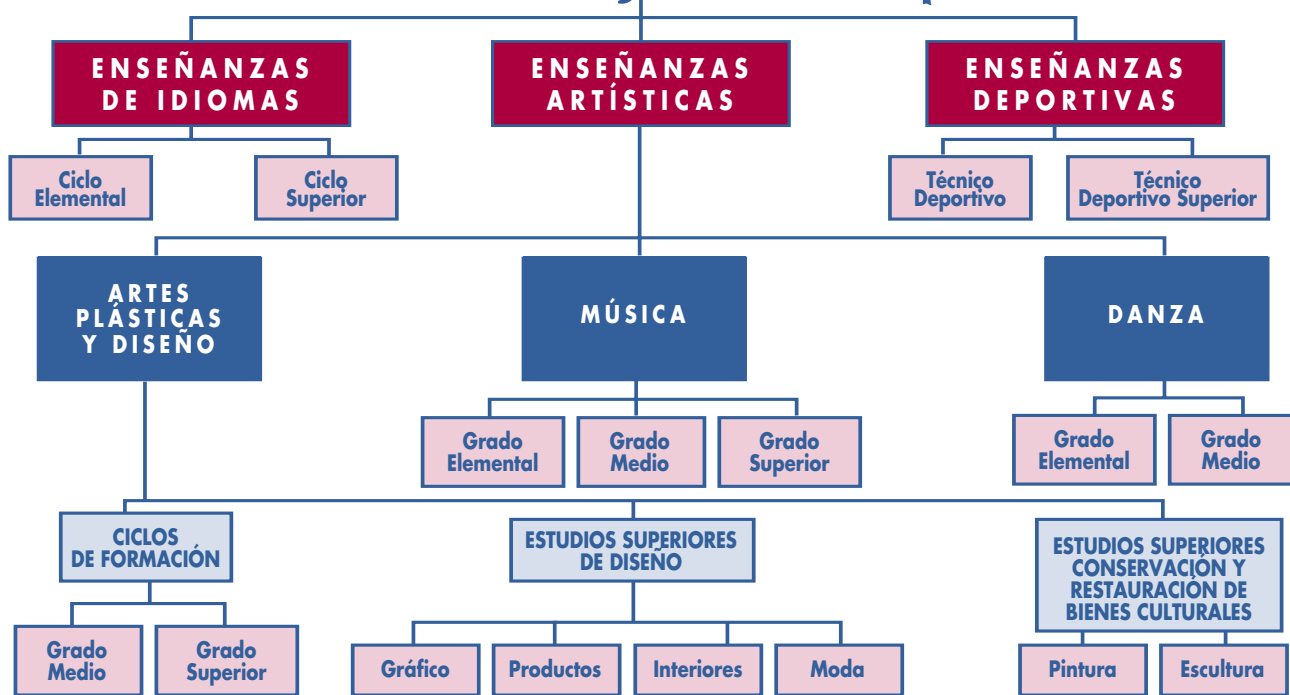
ENSEÑANZAS DE IDIOMAS

ENSEÑANZAS ARTÍSTICAS

ENSEÑANZAS DEPORTIVAS

Ciclo Elemental

Ciclo Superior

Técnico Deportivo

Técnico Deportivo Superior

ARTES PLÁSTICAS Y DISEÑO

MÚSICA

DANZA

Grado Elemental

Grado Medio

Grado Superior

Grado Elemental

Grado Medio

CICLOS DE FORMACIÓN

ESTUDIOS SUPERIORES DE DISEÑO

ESTUDIOS SUPERIORES CONSERVACIÓN Y RESTAURACIÓN DE BIENES CULTURALES

Grado Medio

Grado Superior

Gráfico

Productos

Interiores

Moda

Pintura

Escultura